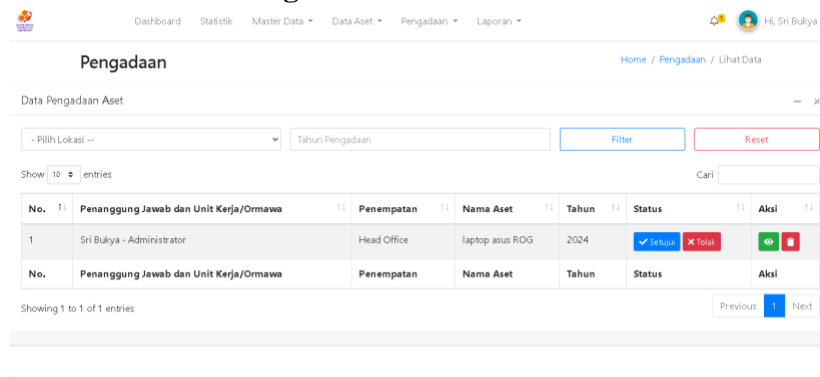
Dashboard Statistik Master Data ▾ Data Aset ▾ Pengadaan ▾ Laporan ▾

Hi, Sri Bukya

Pengadaan

Home / Pengadaan / Lihat Data

Data Pengadaan Aset

- Pilih Lokasi --

Tahun Pengadaan

Filter

Reset

Show 10 entries

Cari

| No. | Penanggung Jawab dan Unit Kerja/Ormawa | Penempatan | Nama Aset | Tahun | Status | Aksi |
|---|---|---|---|---|---|---|
| 1 | Sri Bukya - Administrator | Head Office | laptop asus ROG | 2024 | ✔ Setujui ✖ Tolak | |
| No. | Penanggung Jawab dan Unit Kerja/Ormawa | Penempatan | Nama Aset | Tahun | Status | Aksi |

Showing 1 to 1 of 1 entries

Previous 1 Next